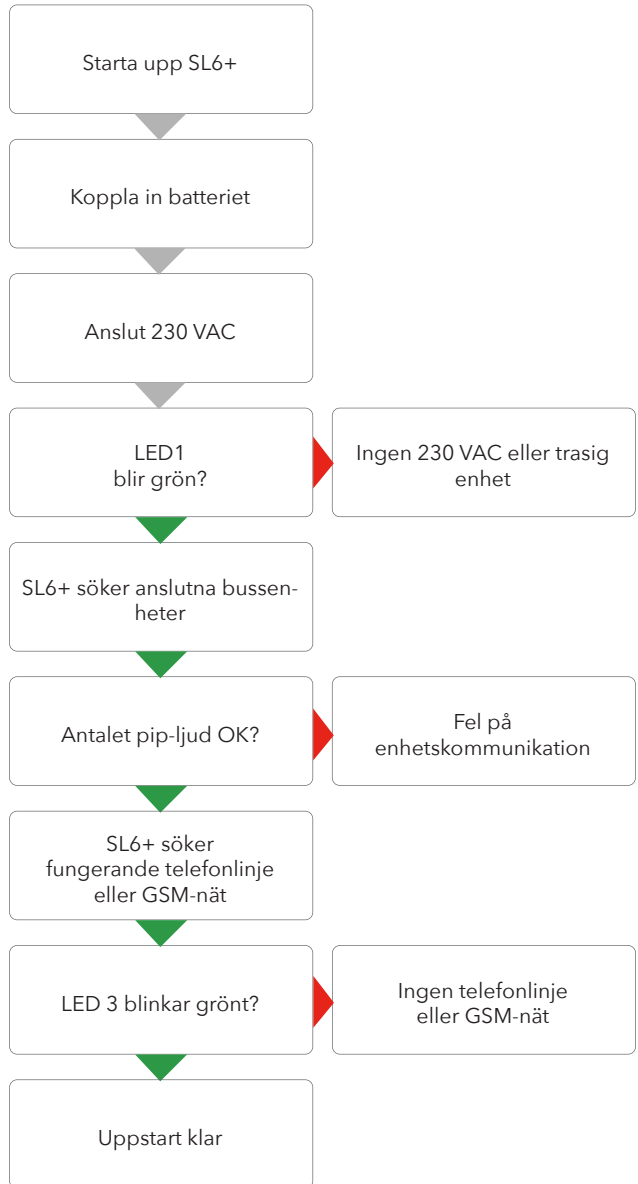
Starta upp SL6+

Koppla in batteriet

Anslut 230 VAC

LED1
blir grön?

Ingen 230 VAC eller trasig enhet

SL6+ söker anslutna bussenheter

Antalet pip-ljud OK?

Fel på enhetskommunikation

SL6+ söker fungerande telefonlinje eller GSM-nät

LED 3 blinkar grönt?

Ingen telefonlinje eller GSM-nät

Uppstart klar